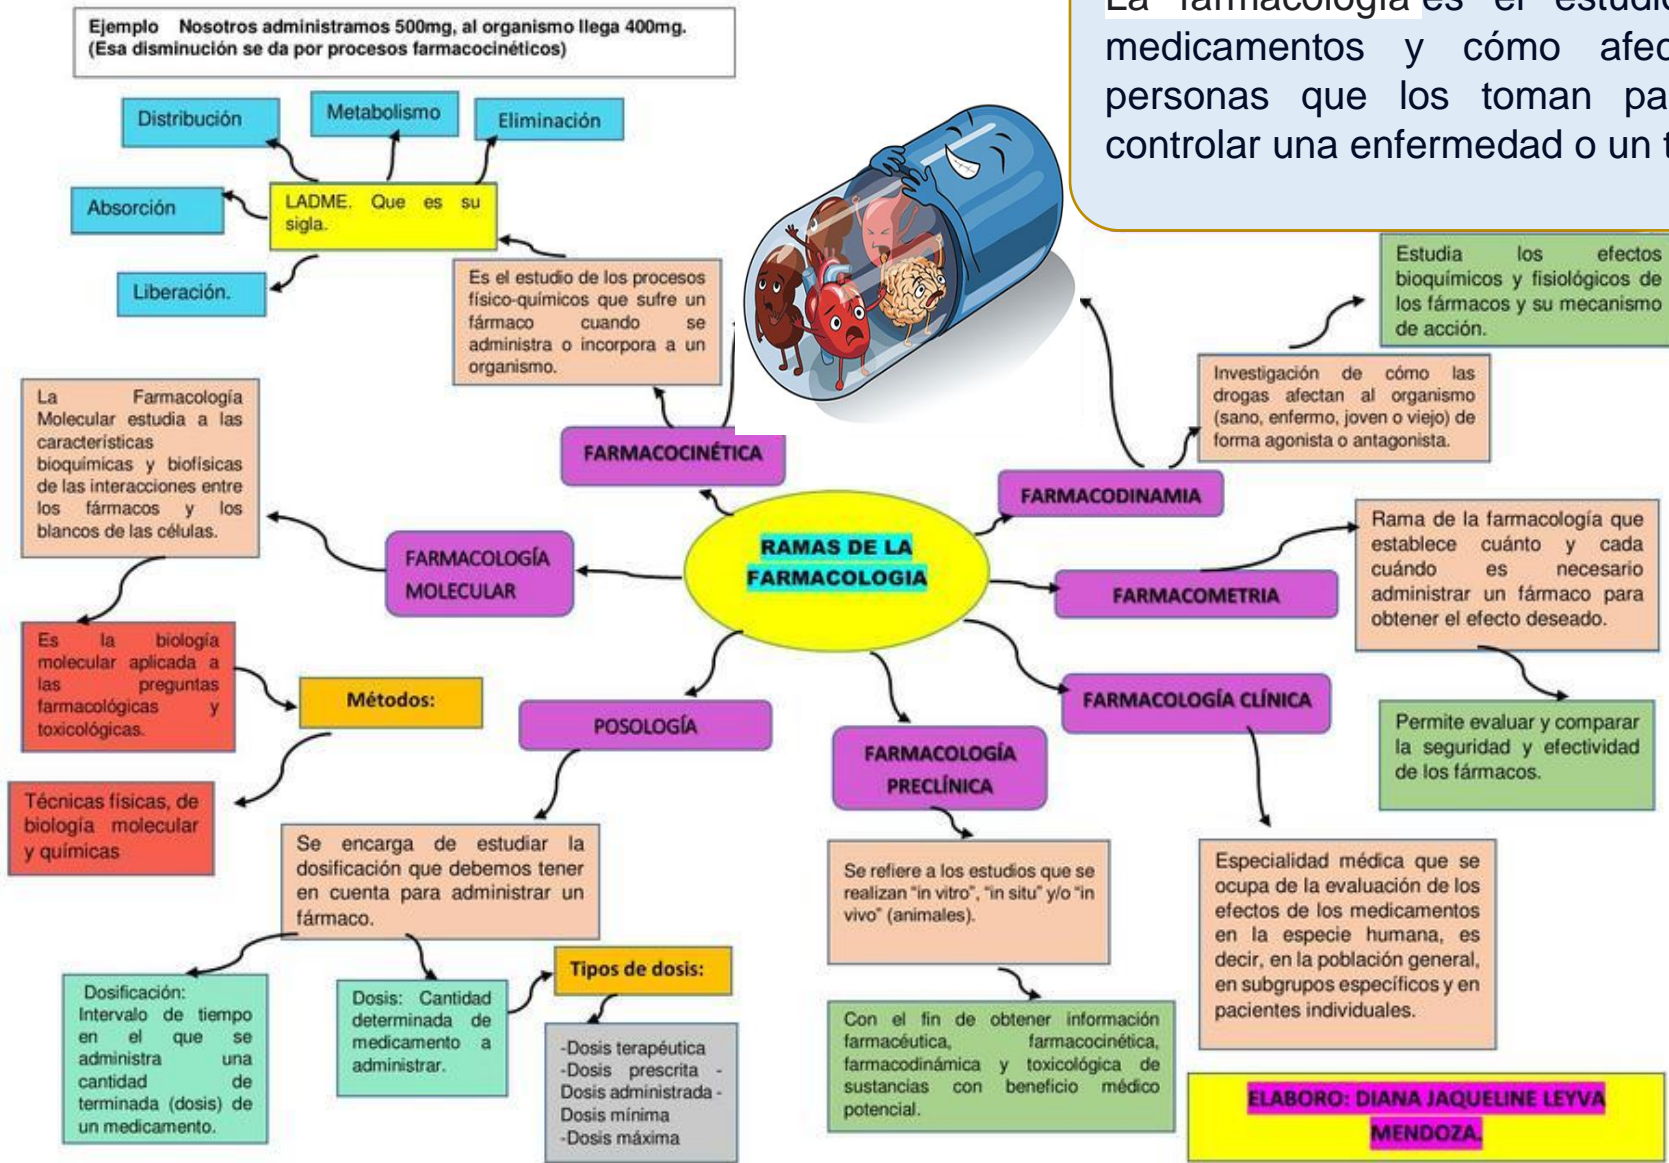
Ejemplo Nosotros administramos 500mg, al organismo llega 400mg. (Esa disminución se da por procesos farmacocinéticos)

La farmacología es el estudio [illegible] medicamentos y cómo afec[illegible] personas que los toman pa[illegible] controlar una enfermedad o un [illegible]

Distribución

Metabolismo

Eliminación

Absorción

LADME. Que es su sigla.

Liberación.

Es el estudio de los procesos físico-químicos que sufre un fármaco cuando se administra o incorpora a un organismo.

Estudia los efectos bioquímicos y fisiológicos de los fármacos y su mecanismo de acción.

Investigación de cómo las drogas afectan al organismo (sano, enfermo, joven o viejo) de forma agonista o antagonista.

La Farmacología Molecular estudia a las características bioquímicas y biofísicas de las interacciones entre los fármacos y los blancos de las células.

FARMACOCINÉTICA

FARMACODINAMIA

RAMAS DE LA FARMACOLOGIA

FARMACOLOGÍA MOLECULAR

FARMACOMETRIA

Rama de la farmacología que establece cuánto y cada cuándo es necesario administrar un fármaco para obtener el efecto deseado.

Es la biología molecular aplicada a las preguntas farmacológicas y toxicológicas.

Métodos:

POSOLOGÍA

FARMACOLOGÍA CLÍNICA

Permite evaluar y comparar la seguridad y efectividad de los fármacos.

Técnicas físicas, de biología molecular y químicas

FARMACOLOGÍA PRECLÍNICA

Se encarga de estudiar la dosificación que debemos tener en cuenta para administrar un fármaco.

Se refiere a los estudios que se realizan "in vitro", "in situ" y/o "in vivo" (animales).

Especialidad médica que se ocupa de la evaluación de los efectos de los medicamentos en la especie humana, es decir, en la población general, en subgrupos específicos y en pacientes individuales.

Tipos de dosis:

Dosificación: Intervalo de tiempo en el que se administra una cantidad determinada (dosis) de un medicamento.

Dosis: Cantidad determinada de medicamento a administrar.

-Dosis terapéutica
-Dosis prescrita -
Dosis administrada -
Dosis mínima
-Dosis máxima

Con el fin de obtener información farmacéutica, farmacocinética, farmacodinámica y toxicológica de sustancias con beneficio médico potencial.

ELABORO: DIANA JAQUELINE LEYVA MENDOZA.